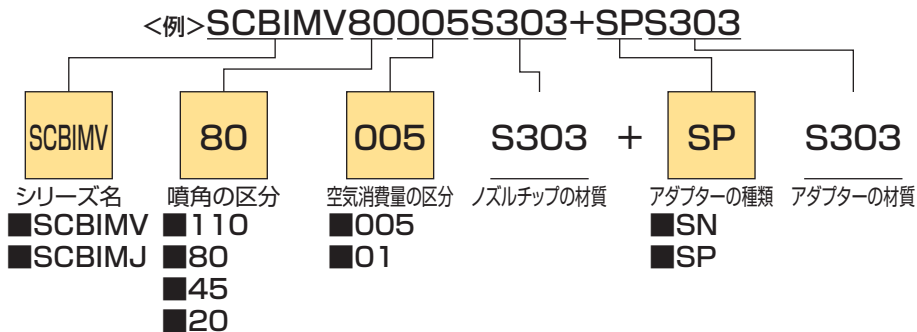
<例>SCBIMV80005S303+SPS303

SCBIMV
シリーズ名
■SCBIMV
■SCBIMJ

80
噴角の区分
■110
■80
■45
■20

005
空気消費量の区分
■005
■01

S303
ノズルチップの材質

+

SP
アダプターの種類
■SN
■SP

S303
アダプターの材質